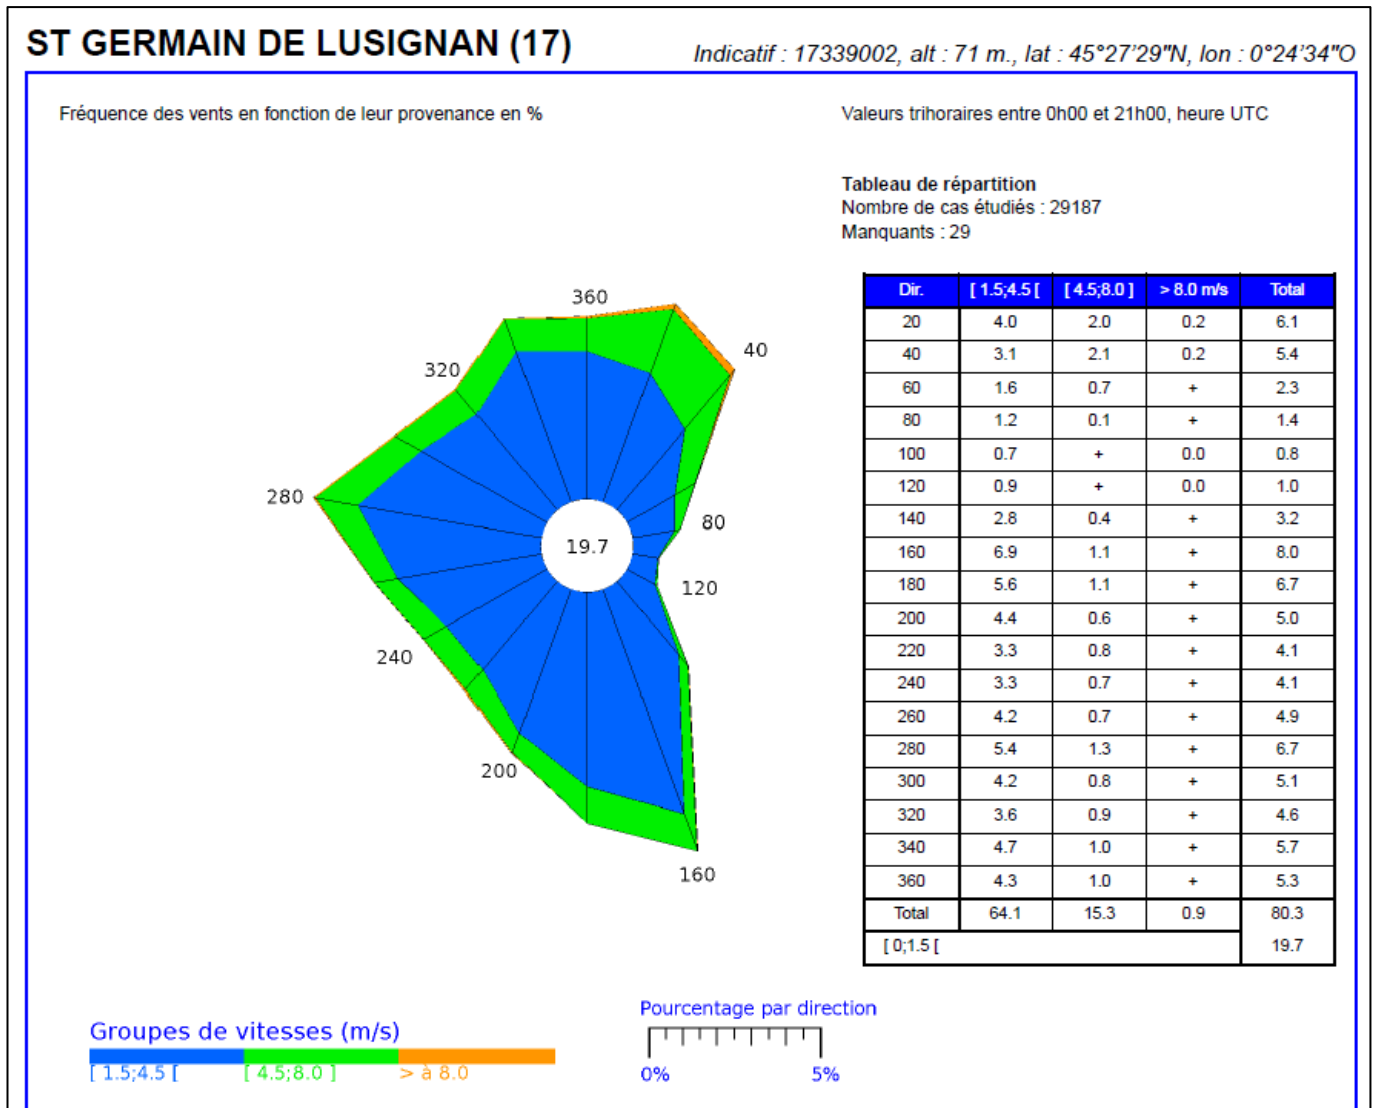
ST GERMAIN DE LUSIGNAN (17)

Indicatif : 17339002, alt : 71 m., lat : 45°27'29"N, lon : 0°24'34"O

Fréquence des vents en fonction de leur provenance en %

Valeurs trihoraires entre 0h00 et 21h00, heure UTC

Tableau de répartition
Nombre de cas étudiés : 29187
Manquants : 29

360
40
320
280
80
19.7
120
240
200
160

| Dir. | [ 1.5;4.5 [ | [ 4.5;8.0 ] | > 8.0 m/s | Total |
|---|---|---|---|---|
| 20 | 4.0 | 2.0 | 0.2 | 6.1 |
| 40 | 3.1 | 2.1 | 0.2 | 5.4 |
| 60 | 1.6 | 0.7 | + | 2.3 |
| 80 | 1.2 | 0.1 | + | 1.4 |
| 100 | 0.7 | + | 0.0 | 0.8 |
| 120 | 0.9 | + | 0.0 | 1.0 |
| 140 | 2.8 | 0.4 | + | 3.2 |
| 160 | 6.9 | 1.1 | + | 8.0 |
| 180 | 5.6 | 1.1 | + | 6.7 |
| 200 | 4.4 | 0.6 | + | 5.0 |
| 220 | 3.3 | 0.8 | + | 4.1 |
| 240 | 3.3 | 0.7 | + | 4.1 |
| 260 | 4.2 | 0.7 | + | 4.9 |
| 280 | 5.4 | 1.3 | + | 6.7 |
| 300 | 4.2 | 0.8 | + | 5.1 |
| 320 | 3.6 | 0.9 | + | 4.6 |
| 340 | 4.7 | 1.0 | + | 5.7 |
| 360 | 4.3 | 1.0 | + | 5.3 |
| Total | 64.1 | 15.3 | 0.9 | 80.3 |
| [ 0;1.5 [ | | | | 19.7 |

Groupes de vitesses (m/s)
[ 1.5;4.5 [
[ 4.5;8.0 ]
> à 8.0

Pourcentage par direction
0%
5%